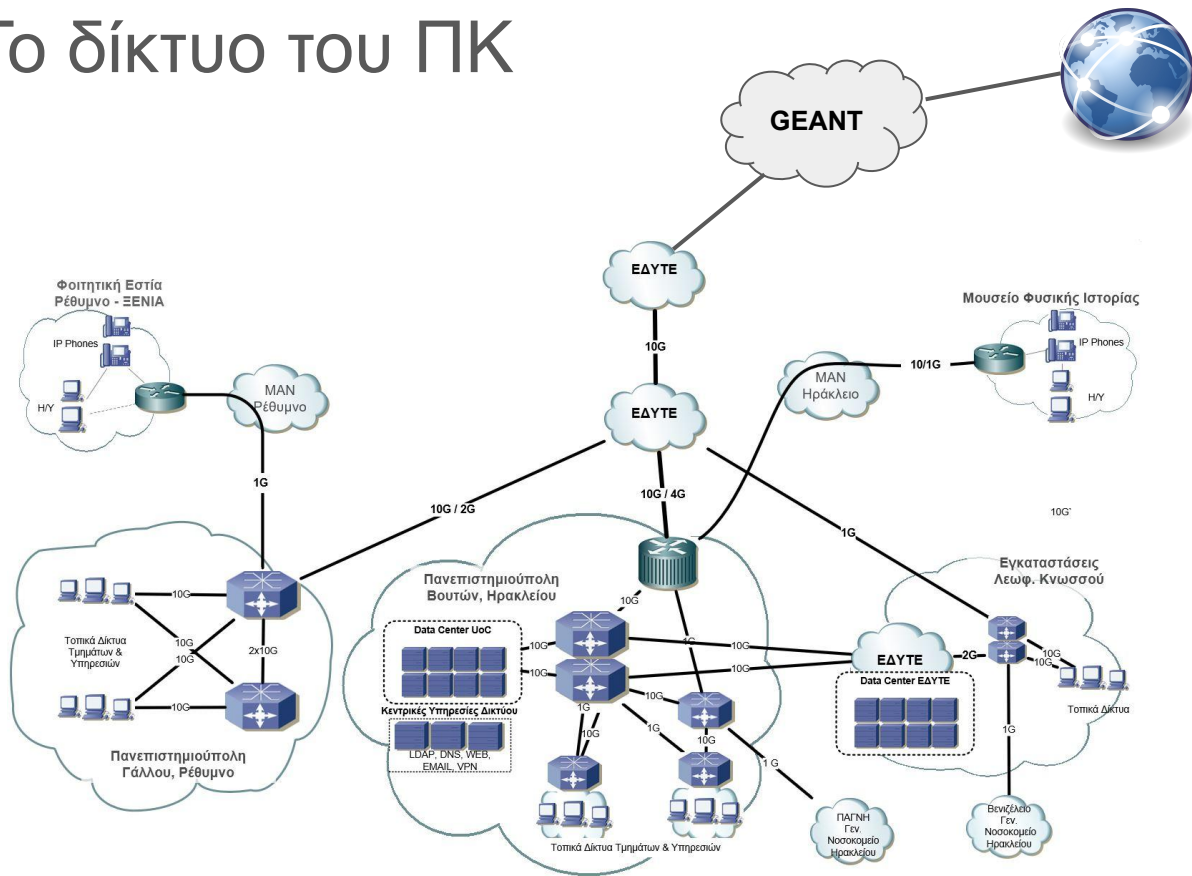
Το δίκτυο του ΠΚ

GEANT

ΕΔΥΤΕ

10G

ΕΔΥΤΕ

Φοιτητική Εστία Ρέθυμνο - ΞΕΝΙΑ

IP Phones

H/Y

MAN Ρέθυμνο

1G

Μουσείο Φυσικής Ιστορίας

IP Phones

H/Y

10/1G

MAN Ηράκλειο

10G / 2G

10G / 4G

1G

10G`

10G

Τοπικά Δίκτυα Τμημάτων & Υπηρεσιών

10G

10G

2x10G

10G

Πανεπιστημιούπολη Γάλλου, Ρέθυμνο

Πανεπιστημιούπολη Βουτών, Ηρακλείου

10G

Data Center UoC

10G

10G

1G

10G

10G

Κεντρικές Υπηρεσίες Δικτύου

LDAP, DNS, WEB, EMAIL, VPN

1G

10G

1G

10G

10G

1 G

Τοπικά Δίκτυα Τμημάτων & Υπηρεσιών

ΠΑΓΝΗ Γεν. Νοσοκομείο Ηρακλείου

Εγκαταστάσεις Λεωφ. Κνωσσού

ΕΔΥΤΕ

2G

Data Center ΕΔΥΤΕ

10G

10G

Τοπικά Δίκτυα

1G

Βενιζέλειο Γεν. Νοσοκομείο Ηρακλείου